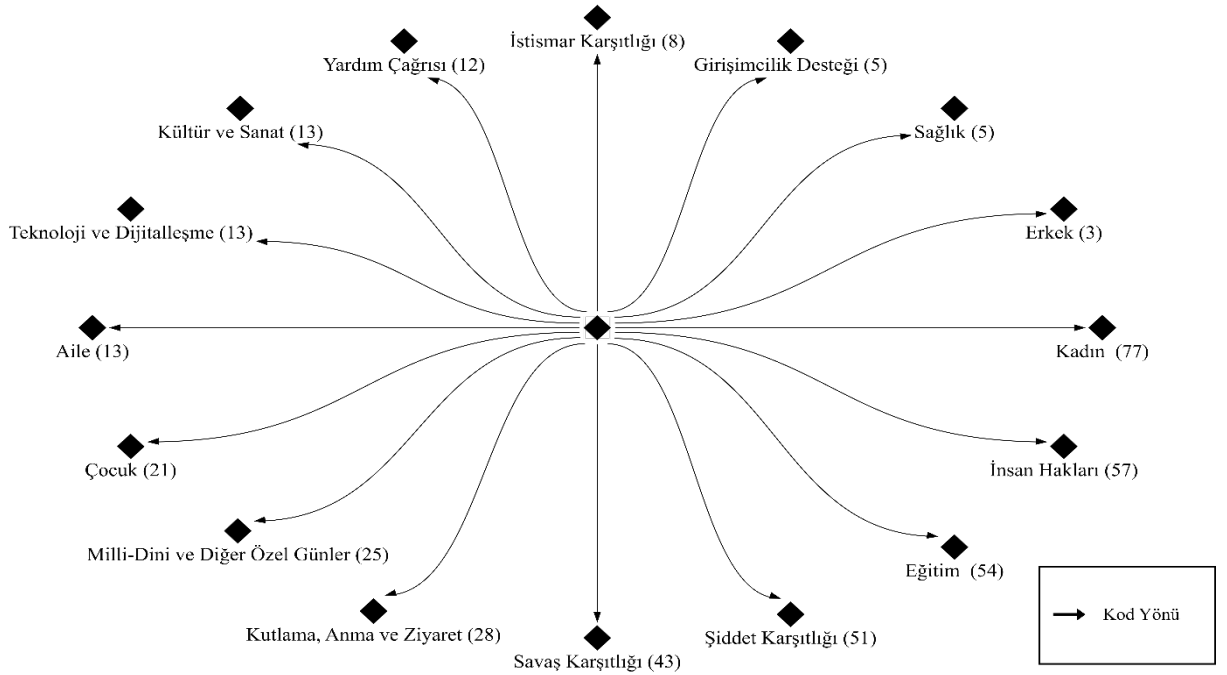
İstismar Karşıtlığı (8)

Yardım Çağrısı (12)

Girişimcilik Desteği (5)

Kültür ve Sanat (13)

Sağlık (5)

Teknoloji ve Dijitalleşme (13)

Erkek (3)

Aile (13)

Kadın (77)

Çocuk (21)

İnsan Hakları (57)

Milli-Dini ve Diğer Özel Günler (25)

Eğitim (54)

Kutlama, Anma ve Ziyaret (28)

Şiddet Karşıtlığı (51)

Savaş Karşıtlığı (43)

Kod Yönü